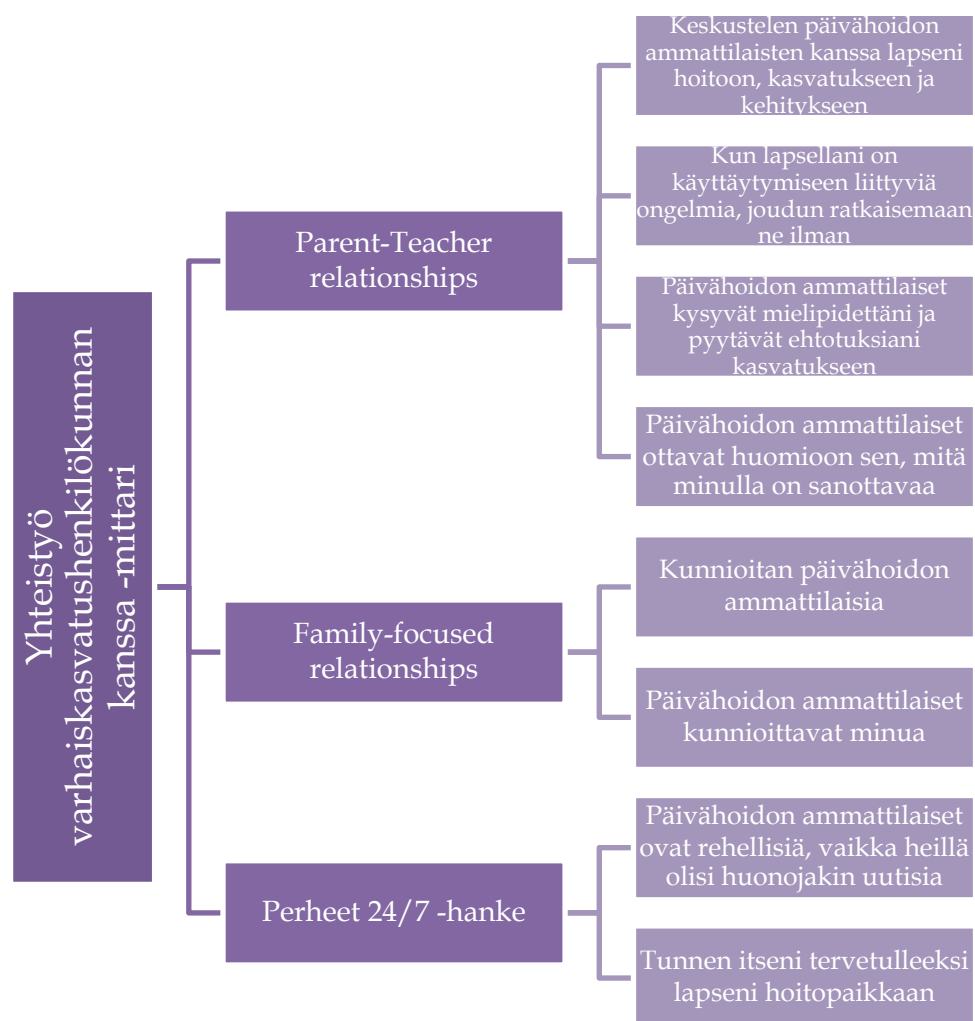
Yhteistyö varhaiskasvatushenkilökunnan kanssa -mittari

Parent-Teacher relationships

Keskustelen päivähoidon ammattilaisten kanssa lapseni hoitoon, kasvatukseen ja kehitykseen

Kun lapsellani on käyttäytymiseen liittyviä ongelmia, joudun ratkaisemaan ne ilman

Päivähoidon ammattilaiset kysyvät mielipidettäni ja pyytävät ehtotuksiani kasvatukseen

Päivähoidon ammattilaiset ottavat huomioon sen, mitä minulla on sanottavaa

Family-focused relationships

Kunnioitan päivähoidon ammattilaisia

Päivähoidon ammattilaiset kunnioittavat minua

Perheet 24/7 -hanke

Päivähoidon ammattilaiset ovat rehellisiä, vaikka heillä olisi huonojakin uutisia

Tunnen itseni tervetulleeksi lapseni hoitopaikkaan